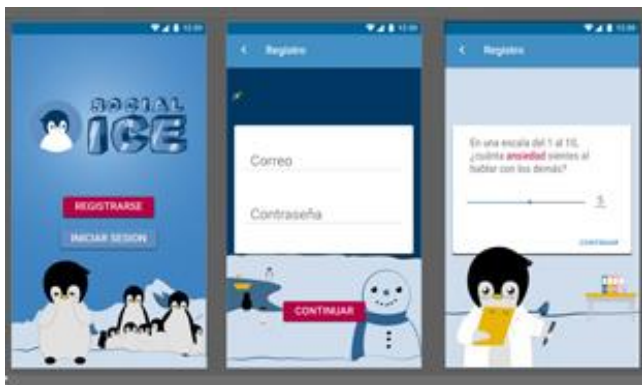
12:30

SOCIAL ICE

REGISTRARSE

INICIAR SESION

12:30

Registro

Correo

Contraseña

CONTINUAR

12:30

Registro

En una escala del 1 al 10, ¿cuánta ansiedad sientes al hablar con los demás?

5

CONTINUAR